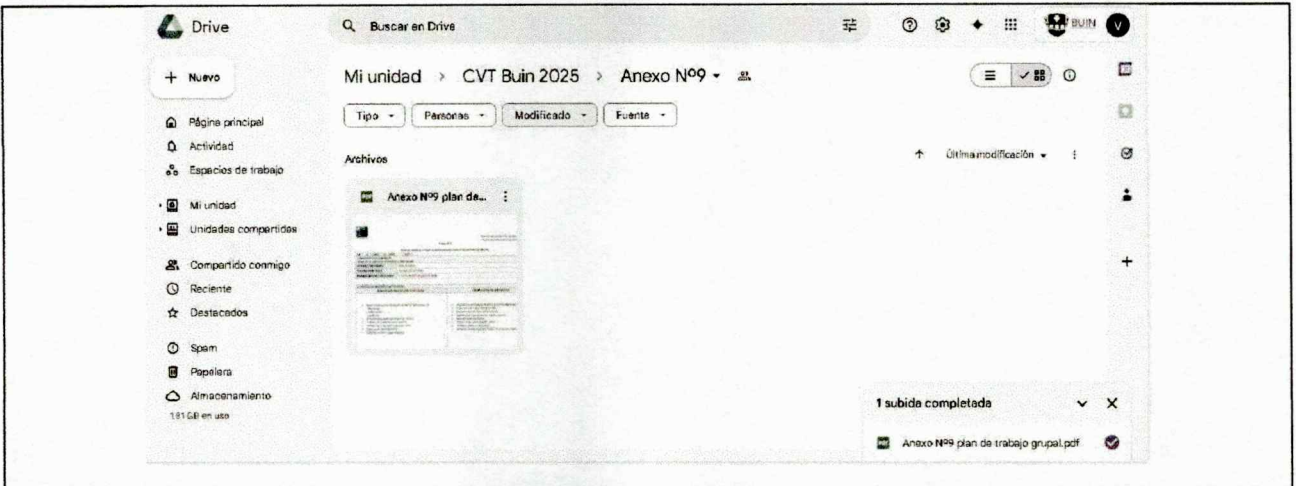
Drive

Buscar en Drive

BUIN V

+ Nuevo

Página principal
Actividad
Espacios de trabajo

Mi unidad
Unidades compartidas

Compartido conmigo
Reciente
Destacados

Spam
Papelera
Almacenamiento
1.81 GB en uso

Mi unidad > CVT Buin 2025 > Anexo Nº9

Tipo | Personas | Modificado | Fuente

Archivos

Última modificación

Anexo Nº9 plan de...

1 subida completada

Anexo Nº9 plan de trabajo grupal.pdf